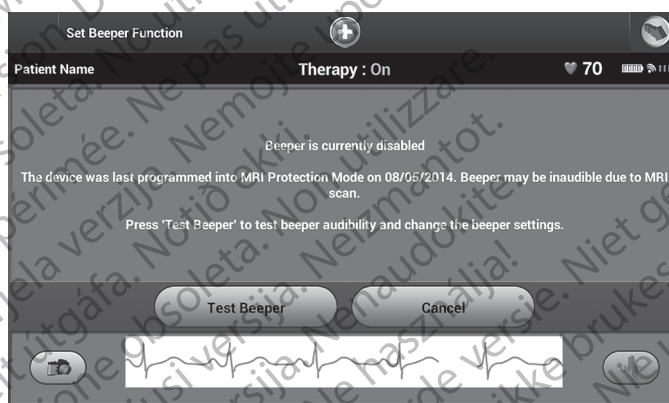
Set Beeper Function

Patient Name

Therapy : On

70

Beeper is currently disabled

The device was last programmed into MRI Protection Mode on 08/05/2014. Beeper may be inaudible due to MRI scan.

Press 'Test Beeper' to test beeper audibility and change the beeper settings.

Test Beeper

Cancel

Ne pas utiliser. Non utilizzare. Nemojte upotrebljavati. Obsoleta. Nicht verwenden. Périmée. Ne pas utiliser. Nemojte upotrebljavati. Zastarjela verzija. Neizmantot. Utgáfa. Úrelt útgáfa. Notið ekki. Versione obsoleta. Non utilizzare. Pasenusi versija. Nenaudokite. Elavult verzió. Ne használja! Novecojusi versija. Neizmantot. Verouderde versie. Niet gebruiken. Utdatert versjon. Skal ikke brukes.